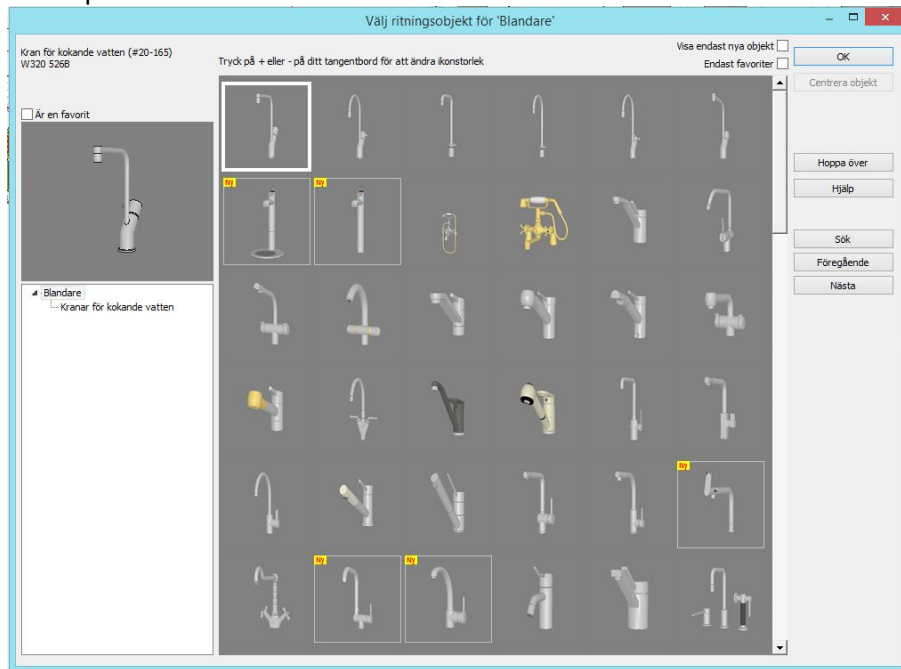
Välj ritningsobjekt för 'Blandare'

Kran för kokande vatten (#20-165)
W320 526B

Tryck på + eller - på ditt tangentbord för att ändra ikonstorlek

Visa endast nya objekt
Endast favoriter

OK
Centrera objekt

Är en favorit

Blandare
Kranar för kokande vatten

Ny
Ny
Ny
Ny
Ny

Hoppa över
Hjälp
Sök
Föregående
Nästa